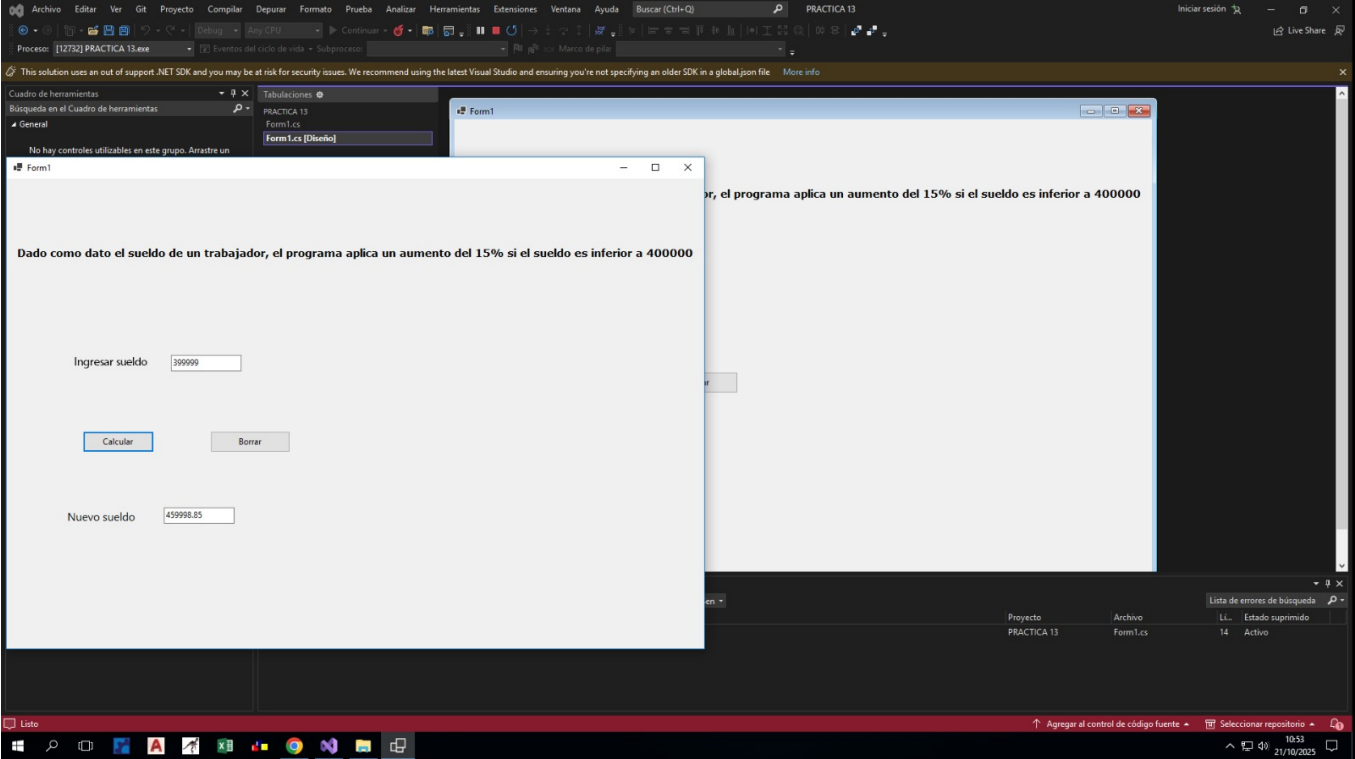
Archivo Editar Ver Git Proyecto Compilar Depurar Formato Prueba Analizar Herramientas Extensiones Ventana Ayuda Buscar (Ctrl+Q) PRACTICA 13 Iniciar sesión

Debug Any CPU Continuar Live Share

Proceso: [12732] PRACTICA 13.exe Eventos del ciclo de vida Subproceso: Marco de pila:

This solution uses an out of support .NET SDK and you may be at risk for security issues. We recommend using the latest Visual Studio and ensuring you're not specifying an older SDK in a global.json file More info

Cuadro de herramientas
Búsqueda en el Cuadro de herramientas
General
No hay controles utilizables en este grupo. Arrastre un

Tabulaciones
PRACTICA 13
Form1.cs
Form1.cs [Diseño]

Form1

r, el programa aplica un aumento del 15% si el sueldo es inferior a 400000

r

Form1

Dado como dato el sueldo de un trabajador, el programa aplica un aumento del 15% si el sueldo es inferior a 400000

Ingresar sueldo 399999

Calcular Borrar

Nuevo sueldo 459998.85

en
Lista de errores de búsqueda

| Proyecto | Archivo | Li... | Estado suprimido |
|---|---|---|---|
| PRACTICA 13 | Form1.cs | 14 | Activo |

Listo
Agregar al control de código fuente Seleccionar repositorio

10:53
21/10/2025